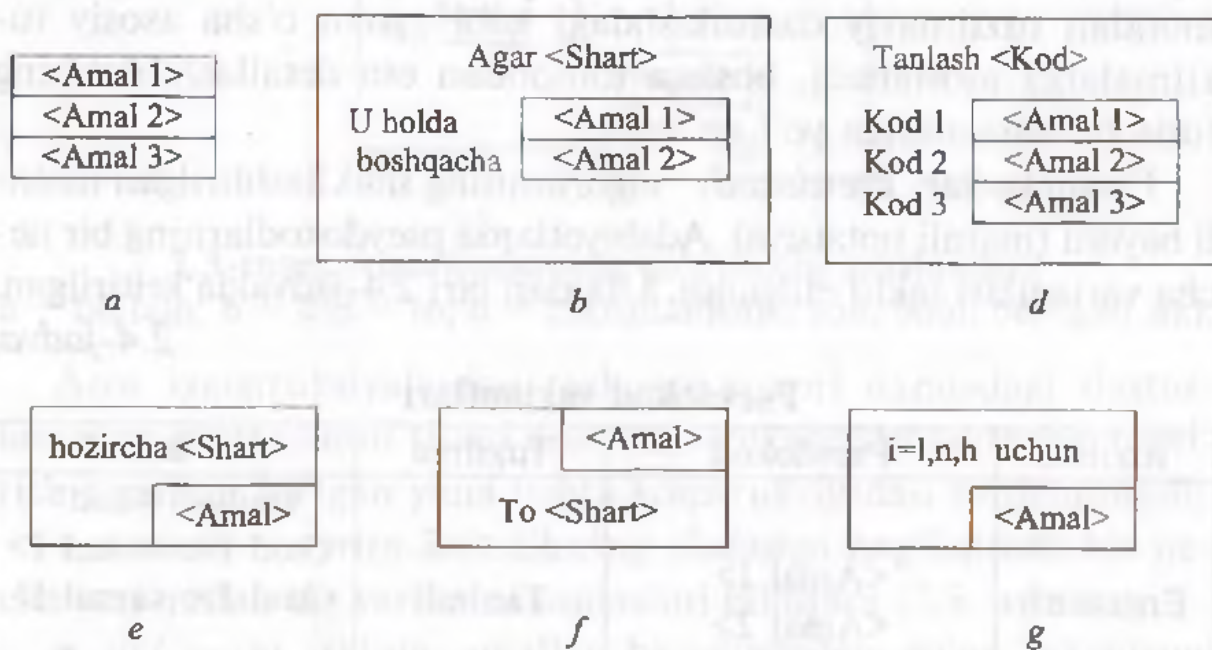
<Amal 1>
<Amal 2>
<Amal 3>

a

Agar <Shart>

U holda
boshqacha

<Amal 1>
<Amal 2>

b

Tanlash <Kod>

Kod 1
Kod 2
Kod 3

<Amal !>
<Amal 2>
<Amal 3>

d

hozircha <Shart>

<Amal>

e

<Amal>

To <Shart>

f

i=l,n,h uchun

<Amal>

g